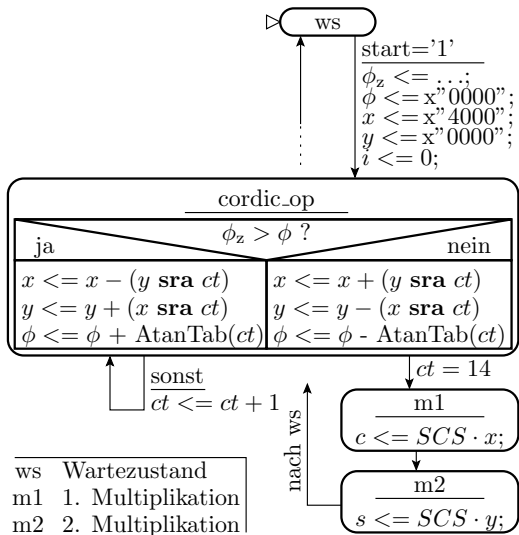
ws

start='1'

$\phi_z <= \ldots;$
$\phi <=$ x"0000";
$x <=$ x"4000";
$y <=$ x"0000";
$i <= 0;$

cordic_op

$\phi_z > \phi$ ?

ja

nein

$x <= x - (y$ **sra** $ct)$
$y <= y + (x$ **sra** $ct)$
$\phi <= \phi +$ AtanTab$(ct)$

$x <= x + (y$ **sra** $ct)$
$y <= y - (x$ **sra** $ct)$
$\phi <= \phi$ - AtanTab$(ct)$

sonst
$ct <= ct + 1$

$ct = 14$

m1
$c <= SCS \cdot x;$

nach ws

m2
$s <= SCS \cdot y;$

| ws | Wartezustand |
|---|---|
| m1 | 1. Multiplikation |
| m2 | 2. Multiplikation |